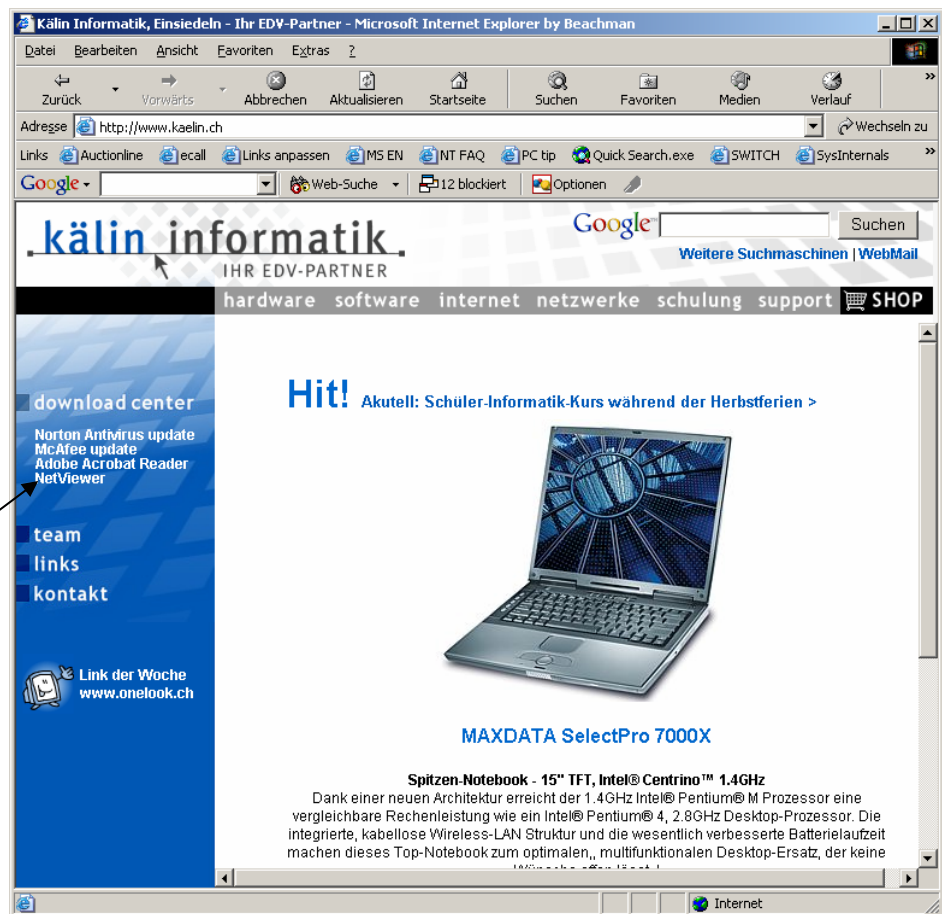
Kälin Informatik, Einsiedeln - Ihr EDV-Partner - Microsoft Internet Explorer by Beachman

Datei Bearbeiten Ansicht Favoriten Extras ?

Zurück Vorwärts Abbrechen Aktualisieren Startseite Suchen Favoriten Medien Verlauf

Adresse http://www.kaelin.ch Wechseln zu

Links Auctionline ecall Links anpassen MS EN NT FAQ PC tip Quick Search.exe SWITCH SysInternals

Google Web-Suche 12 blockiert Optionen

kälin informatik
IHR EDV-PARTNER

Google Suchen
Weitere Suchmaschinen | WebMail

hardware software internet netzwerke schulung support SHOP

download center
Norton Antivirus update
McAfee update
Adobe Acrobat Reader
NetViewer

team
links
kontakt

Link der Woche
www.onelook.ch

Hit! Akutell: Schüler-Informatik-Kurs während der Herbstferien >

MAXDATA SelectPro 7000X

Spitzen-Notebook - 15" TFT, Intel® Centrino™ 1.4GHz
Dank einer neuen Architektur erreicht der 1.4GHz Intel® Pentium® M Prozessor eine vergleichbare Rechenleistung wie ein Intel® Pentium® 4, 2.8GHz Desktop-Prozessor. Die integrierte, kabellose Wireless-LAN Struktur und die wesentlich verbesserte Batterielaufzeit machen dieses Top-Notebook zum optimalen,, multifunktionalen Desktop-Ersatz, der keine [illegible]

Internet